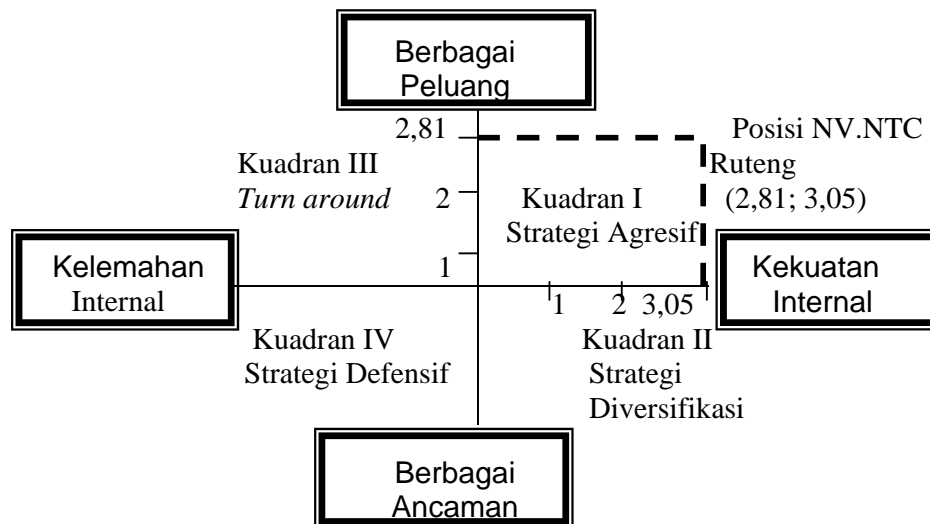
Berbagai Peluang

2,81

Posisi NV.NTC Ruteng (2,81; 3,05)

Kuadran III
*Turn around*

2

Kuadran I
Strategi Agresif

1

Kelemahan Internal

Kekuatan Internal

1 2 3,05

Kuadran IV
Strategi Defensif

Kuadran II
Strategi Diversifikasi

Berbagai Ancaman